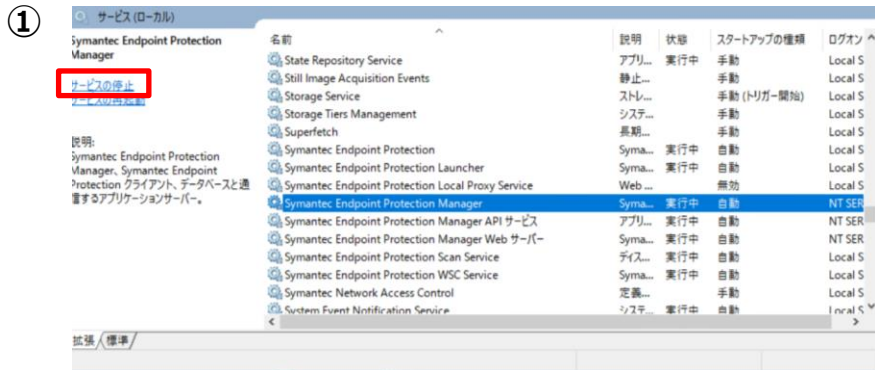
①

サービス (ローカル)

Symantec Endpoint Protection Manager

サービスの停止
サービスの再起動

説明:
Symantec Endpoint Protection Manager、Symantec Endpoint Protection クライアント、データベースと通信するアプリケーションサーバー。

| 名前 | 説明 | 状態 | スタートアップの種類 | ログオン |
|---|---|---|---|---|
| State Repository Service | アプリ... | 実行中 | 手動 | Local S |
| Still Image Acquisition Events | 静止... | | 手動 | Local S |
| Storage Service | ストレ... | | 手動 (トリガー開始) | Local S |
| Storage Tiers Management | システ... | | 手動 | Local S |
| Superfetch | 長期... | | 手動 | Local S |
| Symantec Endpoint Protection | Syma... | 実行中 | 自動 | Local S |
| Symantec Endpoint Protection Launcher | Syma... | 実行中 | 自動 | Local S |
| Symantec Endpoint Protection Local Proxy Service | Web ... | | 無効 | Local S |
| Symantec Endpoint Protection Manager | Syma... | 実行中 | 自動 | NT SER |
| Symantec Endpoint Protection Manager API サービス | アプリ... | 実行中 | 自動 | NT SER |
| Symantec Endpoint Protection Manager Web サーバー | Syma... | 実行中 | 自動 | NT SER |
| Symantec Endpoint Protection Scan Service | ディス... | 実行中 | 自動 | Local S |
| Symantec Endpoint Protection WSC Service | Syma... | 実行中 | 自動 | Local S |
| Symantec Network Access Control | 定義... | | 手動 | Local S |
| System Event Notification Service | システ... | 実行中 | 自動 | Local S |

拡張 / 標準